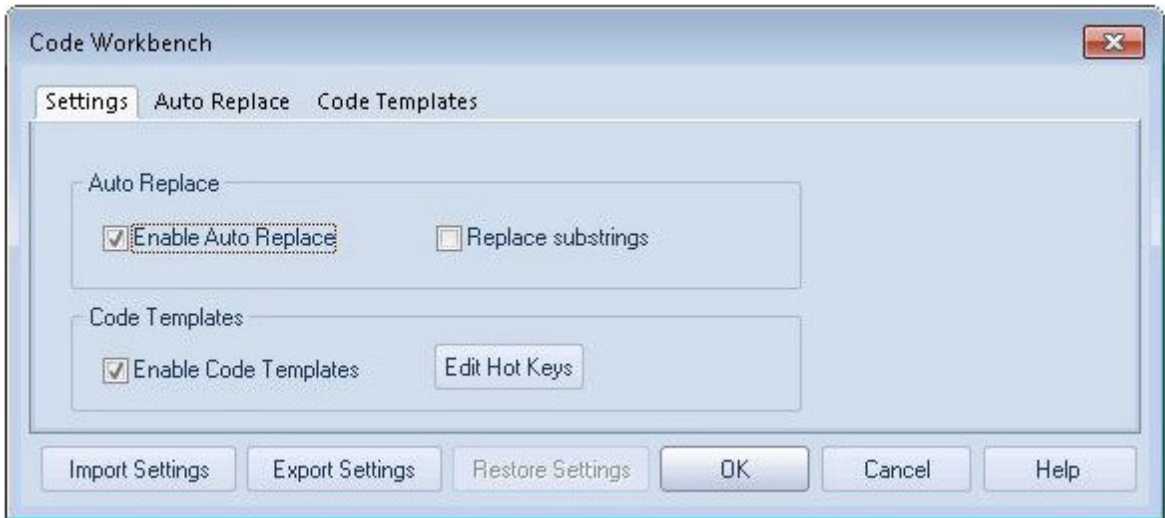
Code Workbench

Settings Auto Replace Code Templates

Auto Replace

Enable Auto Replace

Replace substrings

Code Templates

Enable Code Templates

Edit Hot Keys

Import Settings Export Settings Restore Settings OK Cancel Help